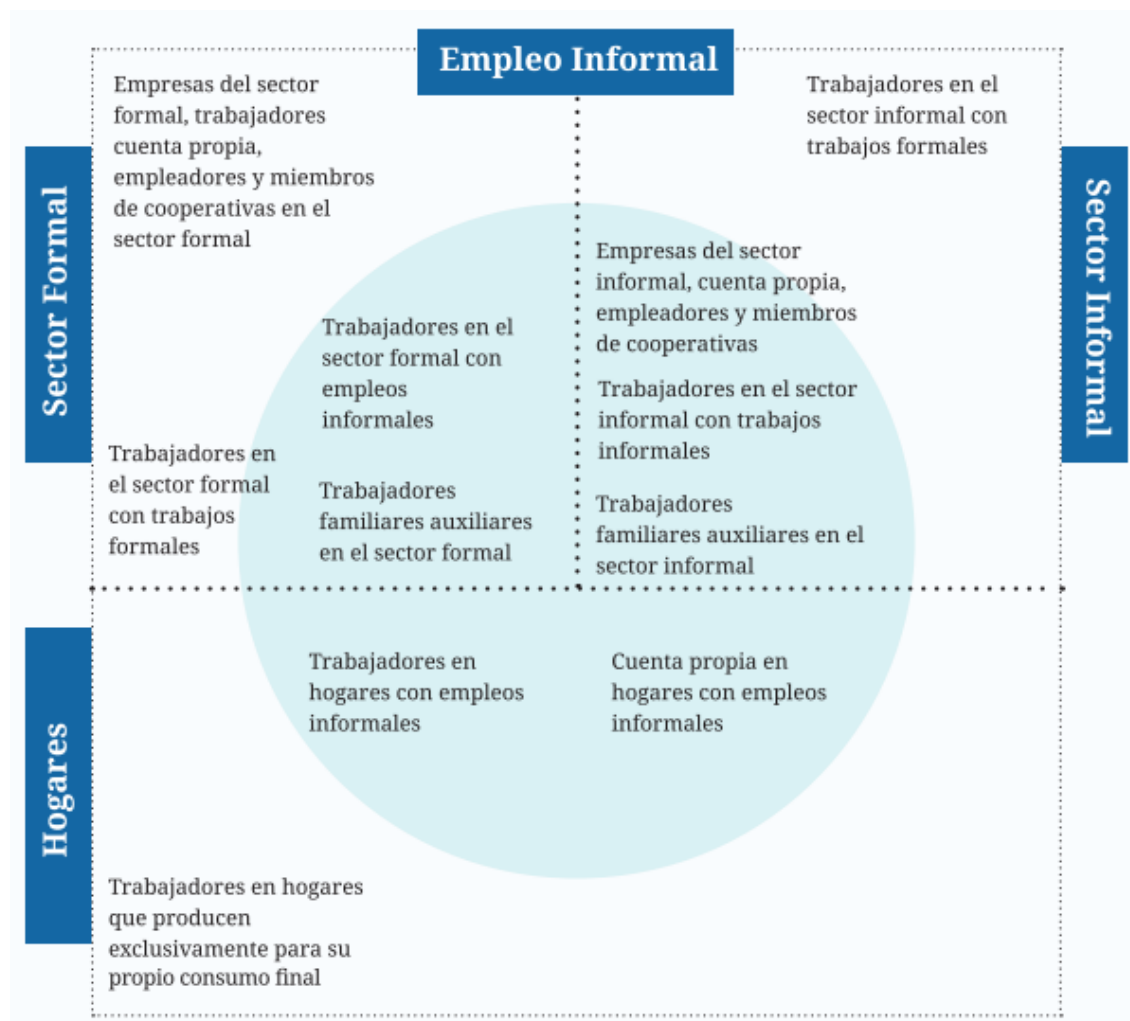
Empleo Informal

Sector Formal

Sector Informal

Hogares

Empresas del sector formal, trabajadores cuenta propia, empleadores y miembros de cooperativas en el sector formal

Trabajadores en el sector informal con trabajos formales

Empresas del sector informal, cuenta propia, empleadores y miembros de cooperativas

Trabajadores en el sector formal con empleos informales

Trabajadores en el sector informal con trabajos informales

Trabajadores en el sector formal con trabajos formales

Trabajadores familiares auxiliares en el sector formal

Trabajadores familiares auxiliares en el sector informal

Trabajadores en hogares con empleos informales

Cuenta propia en hogares con empleos informales

Trabajadores en hogares que producen exclusivamente para su propio consumo final